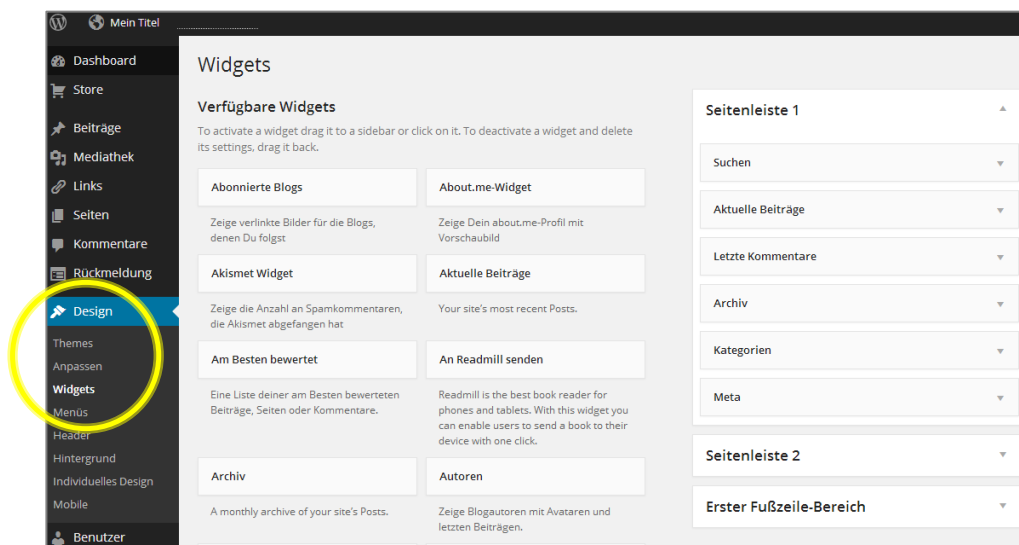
Mein Titel

Dashboard
Store
Beiträge
Mediathek
Links
Seiten
Kommentare
Rückmeldung
Design
Themes
Anpassen
Widgets
Menüs
Header
Hintergrund
Individuelles Design
Mobile
Benutzer

Widgets

Verfügbare Widgets

To activate a widget drag it to a sidebar or click on it. To deactivate a widget and delete its settings, drag it back.

Abonnierte Blogs
Zeige verlinkte Bilder für die Blogs, denen Du folgst

About.me-Widget
Zeige Dein about.me-Profil mit Vorschaubild

Akismet Widget
Zeige die Anzahl an Spamkommentaren, die Akismet abgefangen hat

Aktuelle Beiträge
Your site's most recent Posts.

Am Besten bewertet
Eine Liste deiner am Besten bewerteten Beiträge, Seiten oder Kommentare.

An Readmill senden
Readmill is the best book reader for phones and tablets. With this widget you can enable users to send a book to their device with one click.

Archiv
A monthly archive of your site's Posts.

Autoren
Zeige Blogautoren mit Avataren und letzten Beiträgen.

Seitenleiste 1
Suchen
Aktuelle Beiträge
Letzte Kommentare
Archiv
Kategorien
Meta

Seitenleiste 2

Erster Fußzeile-Bereich